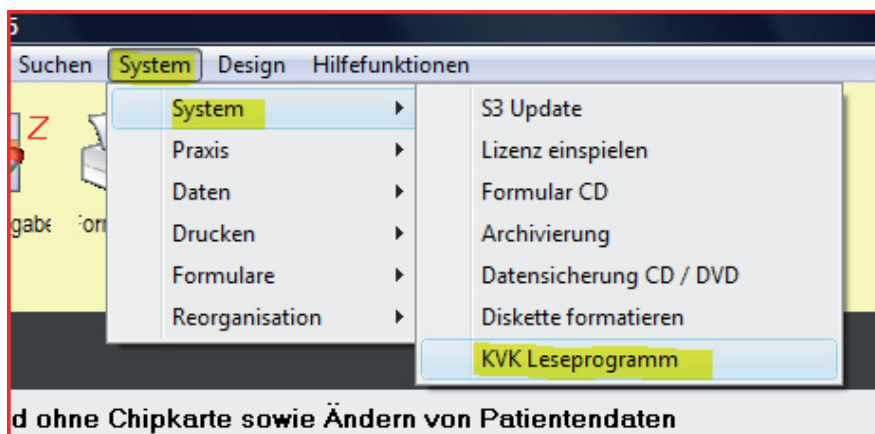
5

Suchen System Design Hilfefunktionen

Z

gabe Forr

System
Praxis
Daten
Drucken
Formulare
Reorganisation

S3 Update
Lizenz einspielen
Formular CD
Archivierung
Datensicherung CD / DVD
Diskette formatieren
KVK Leseprogramm

d ohne Chipkarte sowie Ändern von Patientendaten